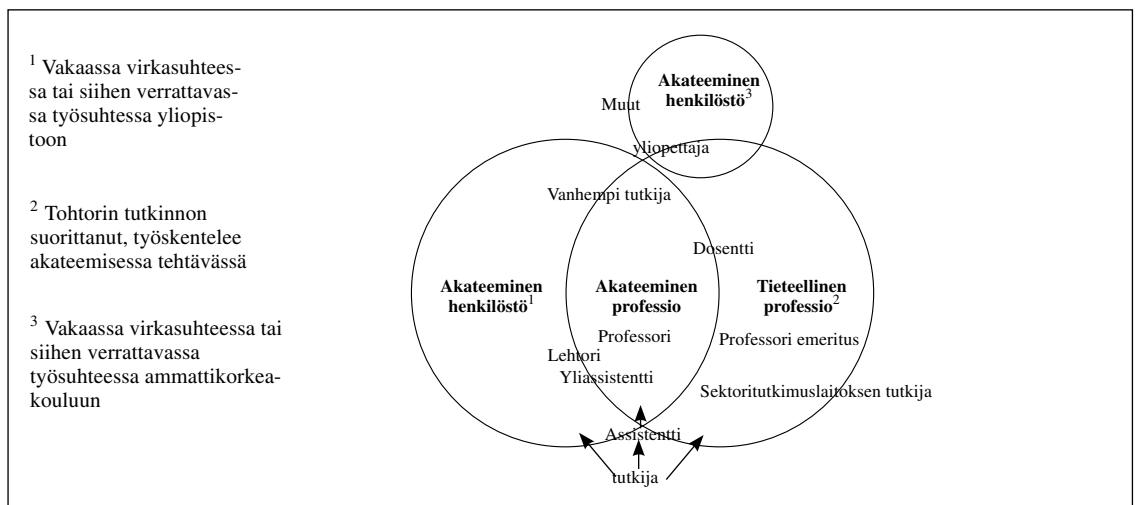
$^1$ Vakaassa virkasuhteessa tai siihen verrattavassa työsuhteessa yliopistoon

$^2$ Tohtorin tutkinnon suorittanut, työskentelee akateemisessa tehtävässä

$^3$ Vakaassa virkasuhteessa tai siihen verrattavassa työsuhteessa ammattikorkeakouluun

**Akateeminen henkilöstö**$^3$

Muut yliopettaja

Vanhempi tutkija

Dosentti

**Akateeminen henkilöstö**$^1$

**Akateeminen professio**

**Tieteellinen professio**$^2$

Professori

Professori emeritus

Lehtori

Yliassistentti

Sektoritutkimuslaitoksen tutkija

Assistentti

tutkija